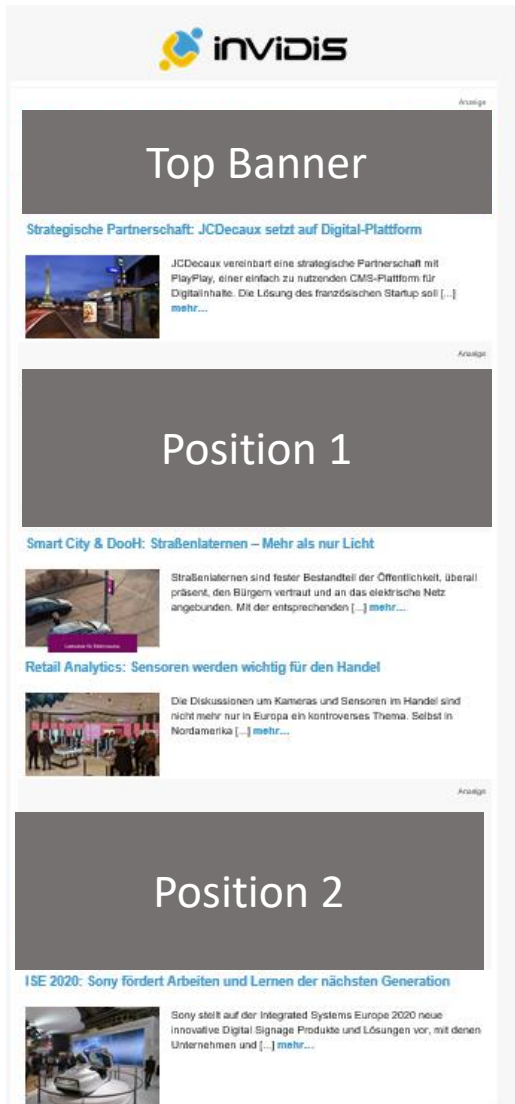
invidis

Anzeige

Top Banner

Strategische Partnerschaft: JCDecaux setzt auf Digital-Plattform

JCDecaux vereinbart eine strategische Partnerschaft mit PlayPlay, einer einfach zu nutzenden CMS-Plattform für Digitalinhalte. Die Lösung des französischen Startup soll [...] mehr...

Anzeige

Position 1

Smart City & DooH: Straßenlaternen – Mehr als nur Licht

Straßenlaternen sind fester Bestandteil der Öffentlichkeit, überall präsent, den Bürgern vertraut und an das elektrische Netz angebunden. Mit der entsprechenden [...] mehr...

Retail Analytics: Sensoren werden wichtig für den Handel

Die Diskussionen um Kameras und Sensoren im Handel sind nicht mehr nur in Europa ein kontroverses Thema. Selbst in Nordamerika [...] mehr...

Anzeige

Position 2

ISE 2020: Sony fördert Arbeiten und Lernen der nächsten Generation

Sony stellt auf der Integrated Systems Europe 2020 neue innovative Digital Signage Produkte und Lösungen vor, mit denen Unternehmen und [...] mehr...